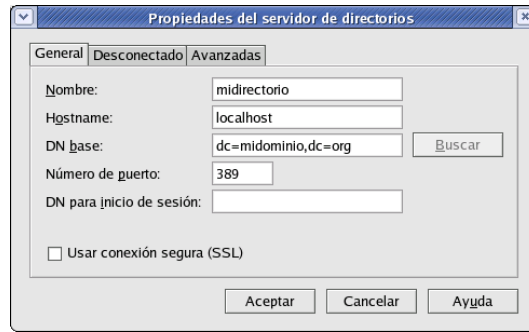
Propiedades del servidor de directorios

General | Desconectado | Avanzadas

Nombre: midirectorio

Hostname: localhost

DN base: dc=midominio,dc=org | Buscar

Número de puerto: 389

DN para inicio de sesión:

Usar conexión segura (SSL)

Aceptar | Cancelar | Ayuda